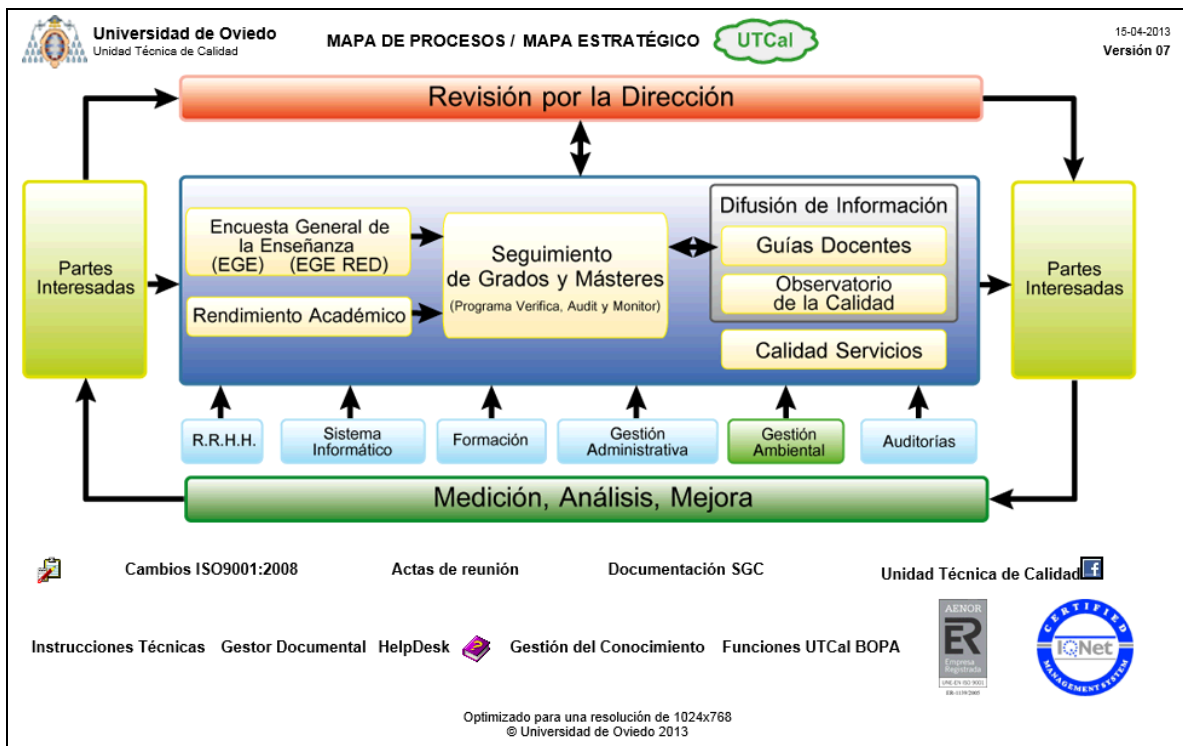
Universidad de Oviedo
Unidad Técnica de Calidad

MAPA DE PROCESOS / MAPA ESTRATÉGICO

UTCal

15-04-2013
Versión 07

Revisión por la Dirección

Partes Interesadas

Encuesta General de la Enseñanza (EGE) (EGE RED)

Rendimiento Académico

Seguimiento de Grados y Másteres
(Programa Verifica, Audit y Monitor)

Difusión de Información

Guías Docentes

Observatorio de la Calidad

Calidad Servicios

Partes Interesadas

R.R.H.H.

Sistema Informático

Formación

Gestión Administrativa

Gestión Ambiental

Auditorías

Medición, Análisis, Mejora

Cambios ISO9001:2008

Actas de reunión

Documentación SGC

Unidad Técnica de Calidad

Instrucciones Técnicas

Gestor Documental

HelpDesk

Gestión del Conocimiento

Funciones UTCal BOPA

AENOR
ER
Empresa Registrada
UNE-EN ISO 9001
ER-1139/2005

CERTIFIED
IQNet
MANAGEMENT SYSTEM

Optimizado para una resolución de 1024x768
© Universidad de Oviedo 2013